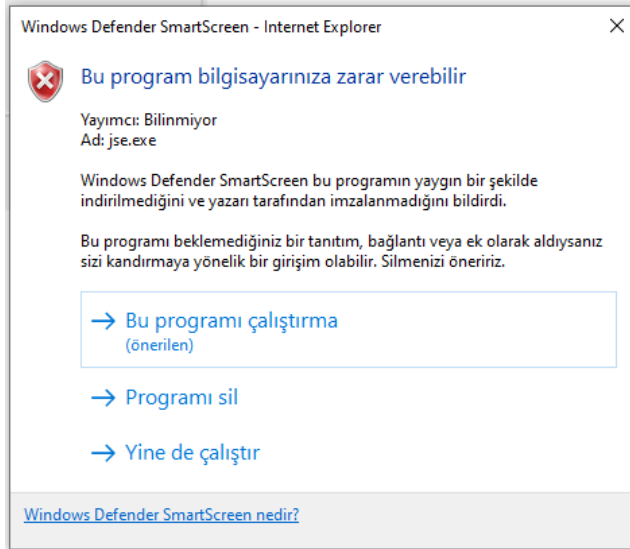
Windows Defender SmartScreen - Internet Explorer

×

Bu program bilgisayarınıza zarar verebilir

Yayımcı: Bilinmiyor
Ad: jse.exe

Windows Defender SmartScreen bu programın yaygın bir şekilde indirilmediğini ve yazarı tarafından imzalanmadığını bildirdi.

Bu programı beklemediğiniz bir tanıtım, bağlantı veya ek olarak aldıysanız sizi kandırmaya yönelik bir girişim olabilir. Silmenizi öneririz.

→ Bu programı çalıştırma
(önerilen)

→ Programı sil

→ Yine de çalıştır

Windows Defender SmartScreen nedir?